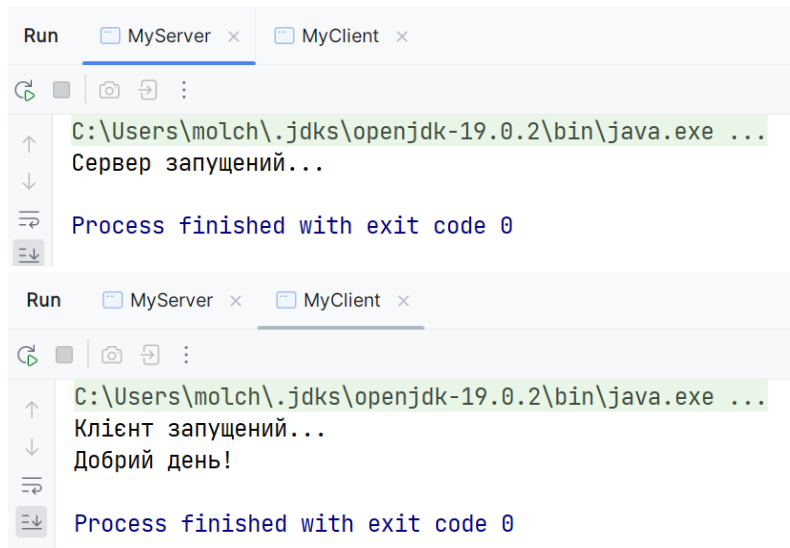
Run MyServer × MyClient ×

C:\Users\molch\.jdks\openjdk-19.0.2\bin\java.exe ...
Сервер запущений...

Process finished with exit code 0

Run MyServer × MyClient ×

C:\Users\molch\.jdks\openjdk-19.0.2\bin\java.exe ...
Клієнт запущений...
Добрий день!

Process finished with exit code 0